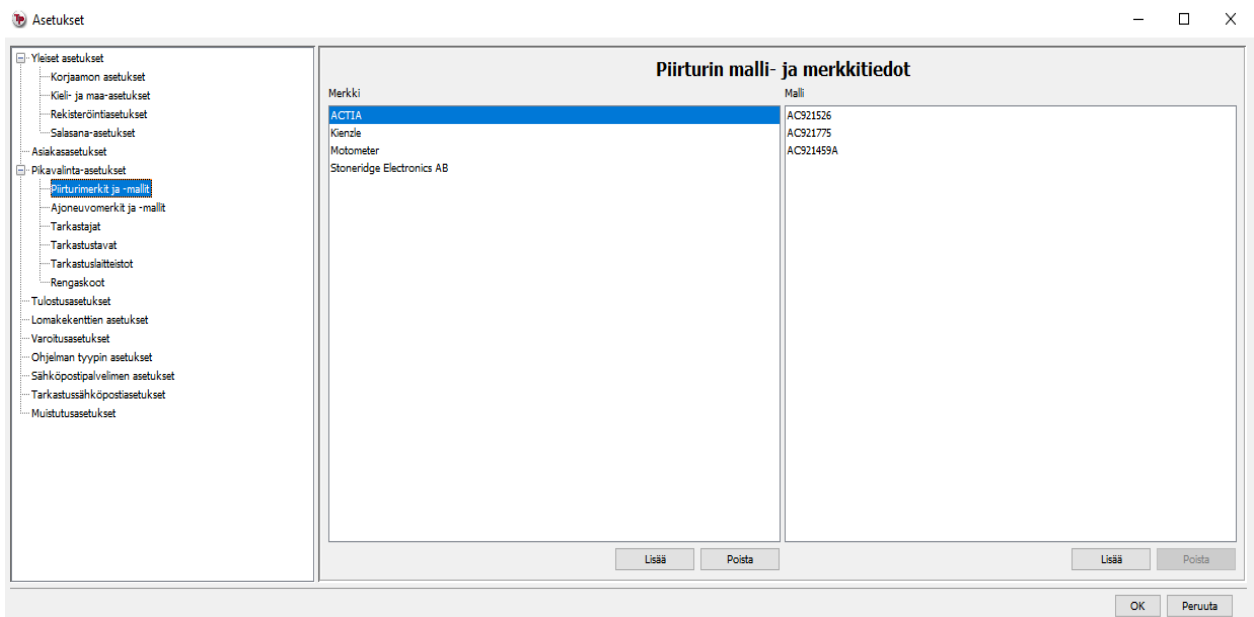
Asetukset

Yleiset asetukset
Korjaamon asetukset
Kieli- ja maa-asetukset
Rekisteröintiasetukset
Salasana-asetukset
Asiakasasetukset
Pikavalinta-asetukset
Piirturimerkit ja -mallit
Ajoneuvomerkit ja -mallit
Tarkastajat
Tarkastustavat
Tarkastuslaitteistot
Rengaskoot
Tulostusasetukset
Lomakekenttien asetukset
Varoitusasetukset
Ohjelman tyypin asetukset
Sähköpostipalvelimen asetukset
Tarkastussähköpostiasetukset
Muistutusasetukset

Piirturin malli- ja merkkitiedot

Merkki
ACTIA
Kienzle
Motometer
Stoneridge Electronics AB

Malli
AC921526
AC921775
AC921459A

Lisää
Poista
Lisää
Poista

OK
Peruuta